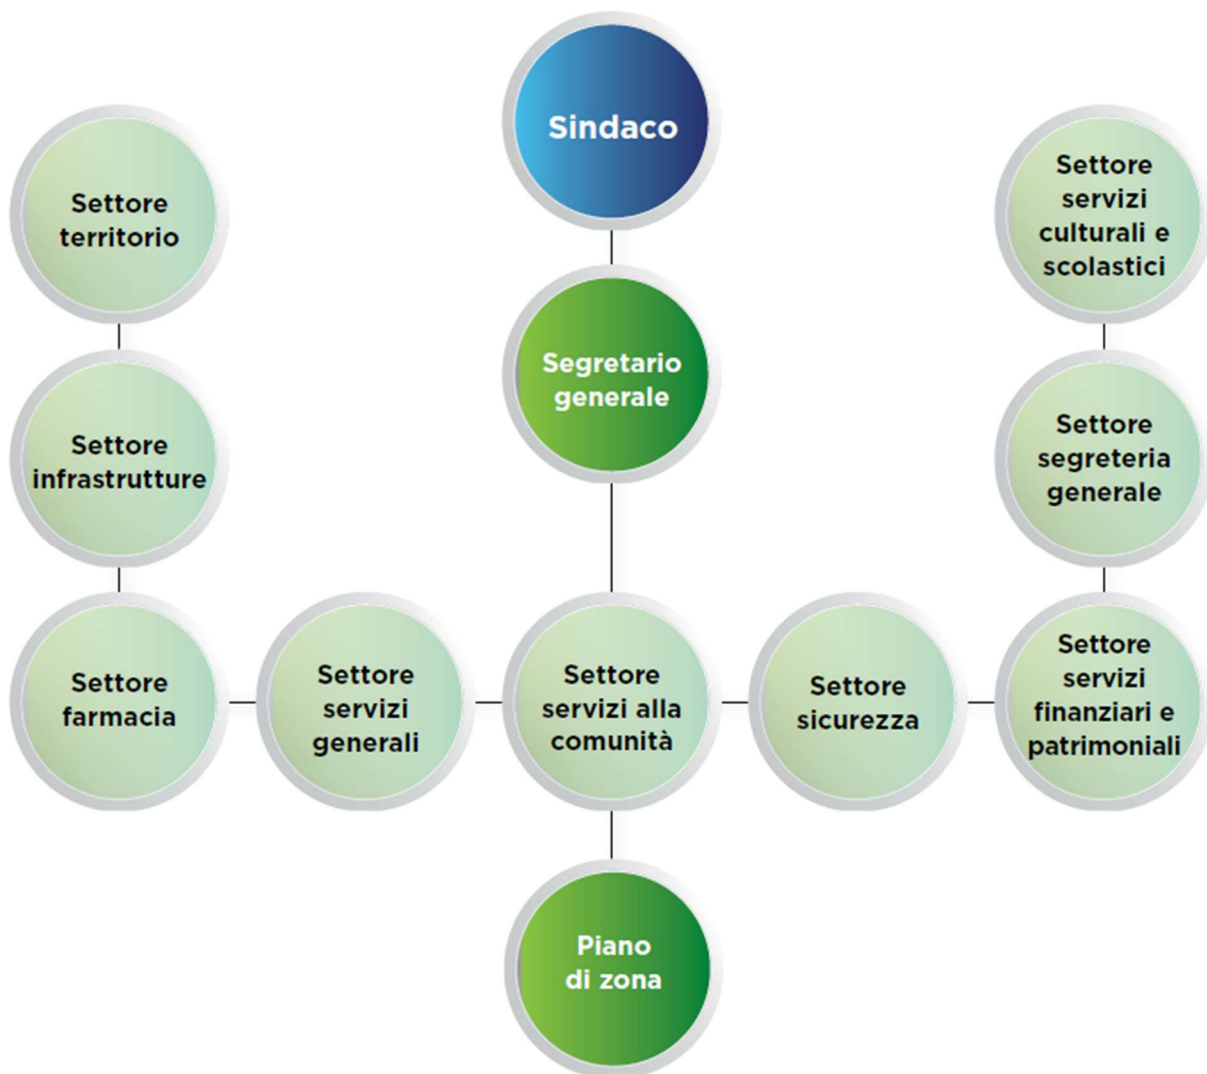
Sindaco

Settore territorio

Settore servizi culturali e scolastici

Segretario generale

Settore infrastrutture

Settore segreteria generale

Settore farmacia

Settore servizi generali

Settore servizi alla comunità

Settore sicurezza

Settore servizi finanziari e patrimoniali

Piano di zona